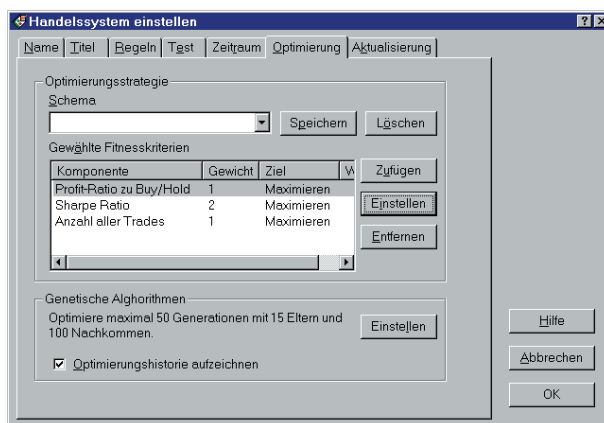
Handelssystem einstellen

?

Name | Titel | Regeln | Test | Zeitraum | Optimierung | Aktualisierung

Optimierungsstrategie

Schema

Speichern

Löschen

Gewählte Fitnesskriterien

| Komponente | Gewicht | Ziel | W |
|---|---|---|---|
| Profit-Ratio zu Buy/Hold | 1 | Maximieren | |
| Sharpe Ratio | 2 | Maximieren | |
| Anzahl aller Trades | 1 | Maximieren | |

Zufügen

Einstellen

Entfernen

Genetische Alghorithmen

Optimiere maximal 50 Generationen mit 15 Eltern und 100 Nachkommen.

Einstellen

Optimierungshistorie aufzeichnen

Hilfe

Abbrechen

OK